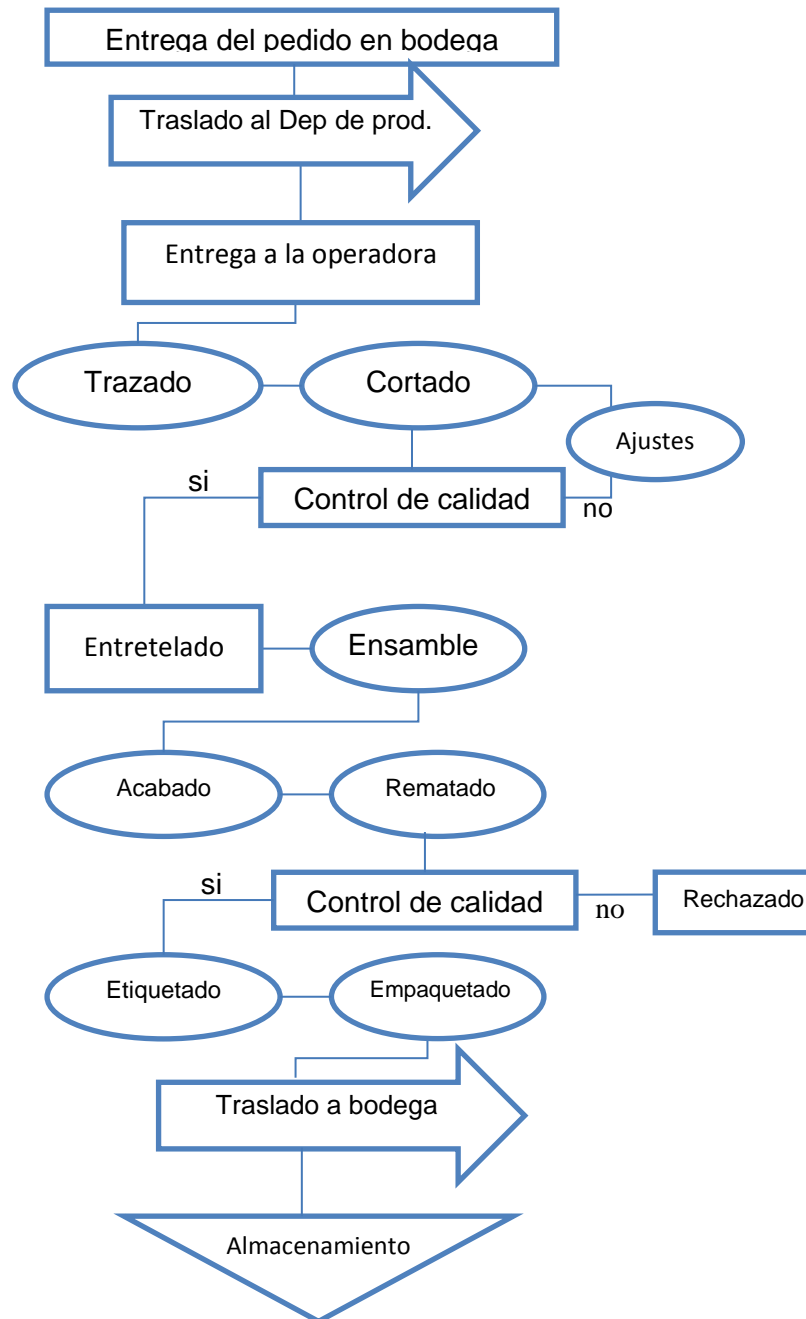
Entrega del pedido en bodega

Traslado al Dep de prod.

Entrega a la operadora

Trazado

Cortado

Ajustes

si

Control de calidad

no

Entretelado

Ensamble

Acabado

Rematado

si

Control de calidad

no

Rechazado

Etiquetado

Empaquetado

Traslado a bodega

Almacenamiento